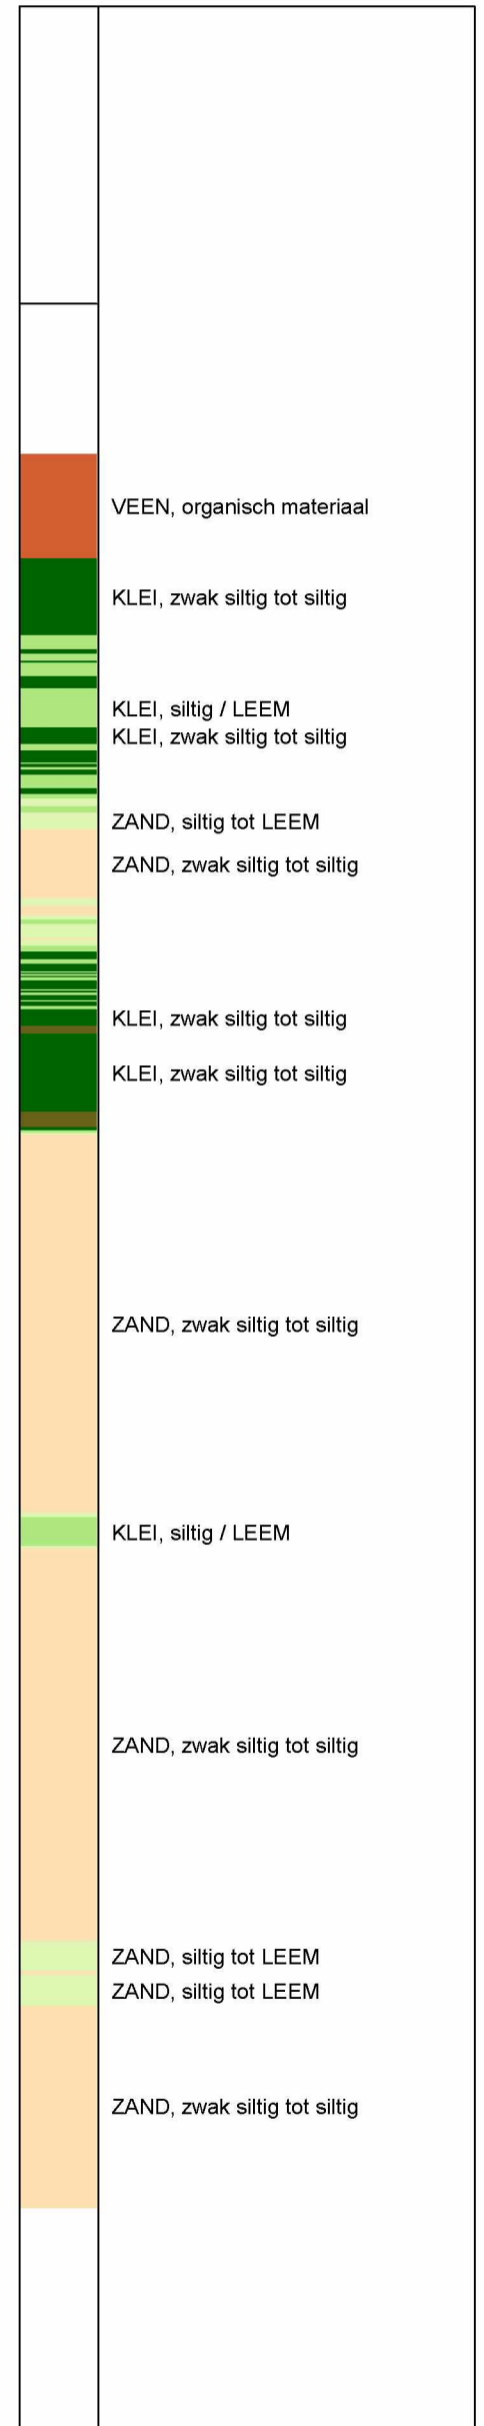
VEEN, organisch materiaal

KLEI, zwak siltig tot siltig

KLEI, siltig / LEEM
KLEI, zwak siltig tot siltig

ZAND, siltig tot LEEM
ZAND, zwak siltig tot siltig

KLEI, zwak siltig tot siltig

KLEI, zwak siltig tot siltig

ZAND, zwak siltig tot siltig

KLEI, siltig / LEEM

ZAND, zwak siltig tot siltig

ZAND, siltig tot LEEM
ZAND, siltig tot LEEM

ZAND, zwak siltig tot siltig